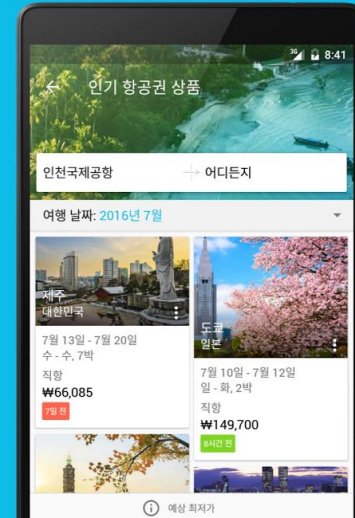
3G 8:41

인기 항공권 상품

인천국제공항

어디든지

여행 날짜: 2016년 7월

제주
대한민국

7월 13일 - 7월 20일
수 - 수, 7박

직항
₩66,085

7일 전

도쿄
일본

7월 10일 - 7월 12일
일 - 화, 2박

직항
₩149,700

8시간 전

예상 최저가